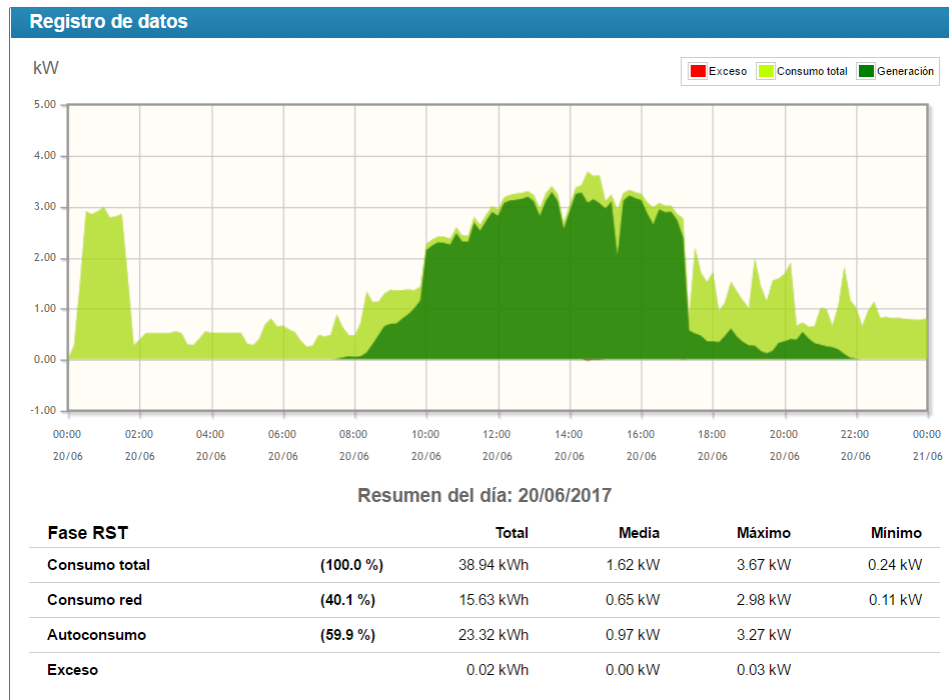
Registro de datos

kW

Exceso Consumo total Generación

5.00
4.00
3.00
2.00
1.00
0.00
-1.00

00:00 20/06
02:00 20/06
04:00 20/06
06:00 20/06
08:00 20/06
10:00 20/06
12:00 20/06
14:00 20/06
16:00 20/06
18:00 20/06
20:00 20/06
22:00 20/06
00:00 21/06

Resumen del día: 20/06/2017

| Fase RST | | Total | Media | Máximo | Mínimo |
|---|---|---|---|---|---|
| Consumo total | (100.0 %) | 38.94 kWh | 1.62 kW | 3.67 kW | 0.24 kW |
| Consumo red | (40.1 %) | 15.63 kWh | 0.65 kW | 2.98 kW | 0.11 kW |
| Autoconsumo | (59.9 %) | 23.32 kWh | 0.97 kW | 3.27 kW | |
| Exceso | | 0.02 kWh | 0.00 kW | 0.03 kW | |